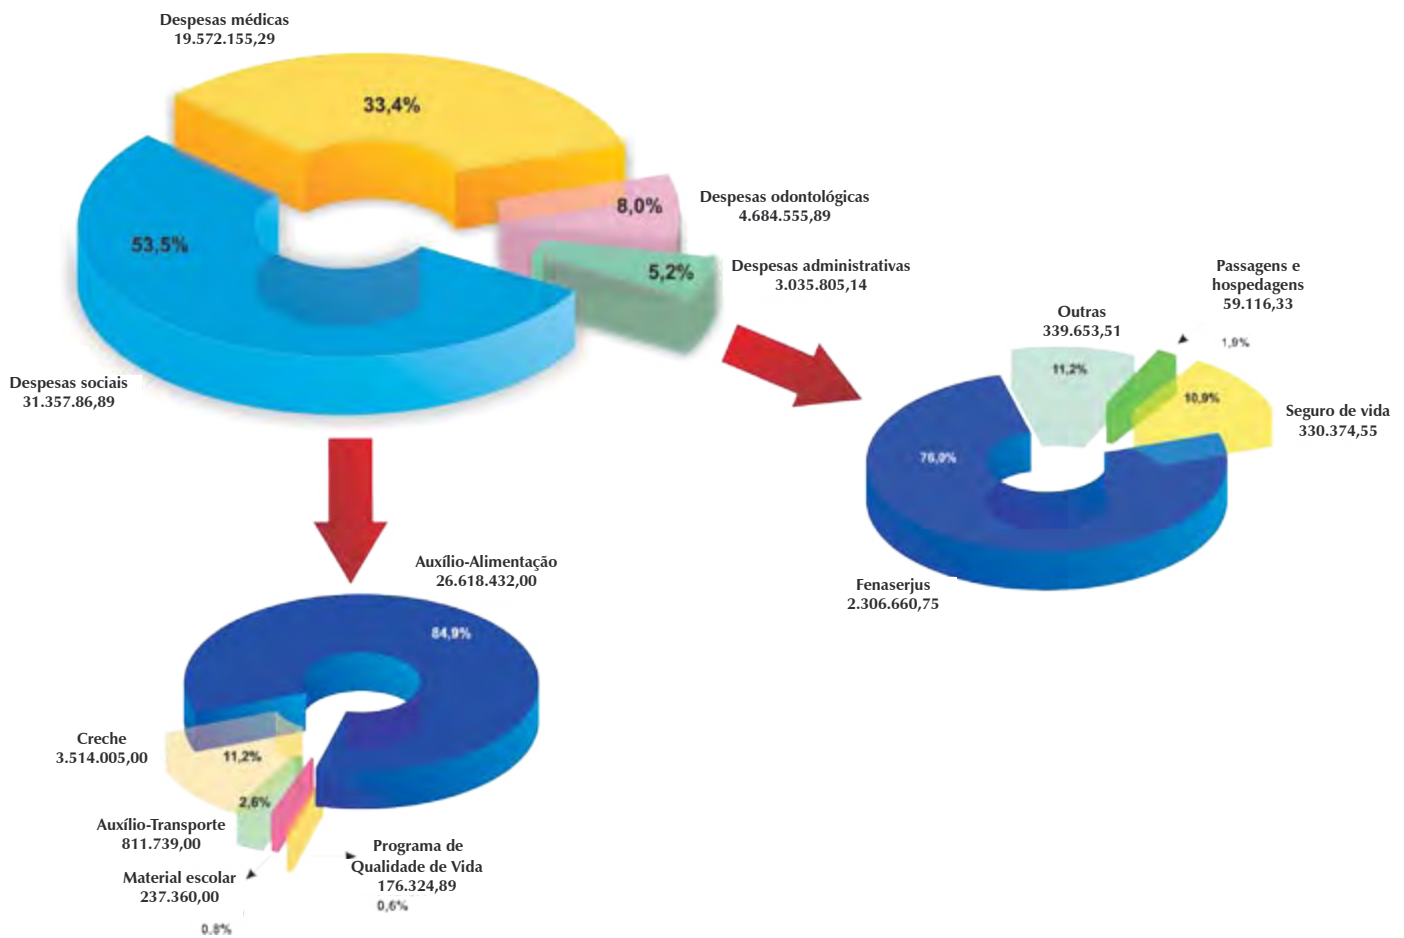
Despesas médicas
19.572.155,29

33,4%

8,0%

Despesas odontológicas
4.684.555,89

53,5%

5,2%

Despesas administrativas
3.035.805,14

Despesas sociais
31.357.86,89

Passagens e hospedagens
59.116,33

Outras
339.653,51

1,9%

11,2%

10,9%

Seguro de vida
330.374,55

76,0%

Fenaserjus
2.306.660,75

Auxílio-Alimentação
26.618.432,00

84,9%

Creche
3.514.005,00

11,2%

2,6%

Auxílio-Transporte
811.739,00

Programa de Qualidade de Vida
176.324,89

Material escolar
237.360,00

0,6%

0,8%